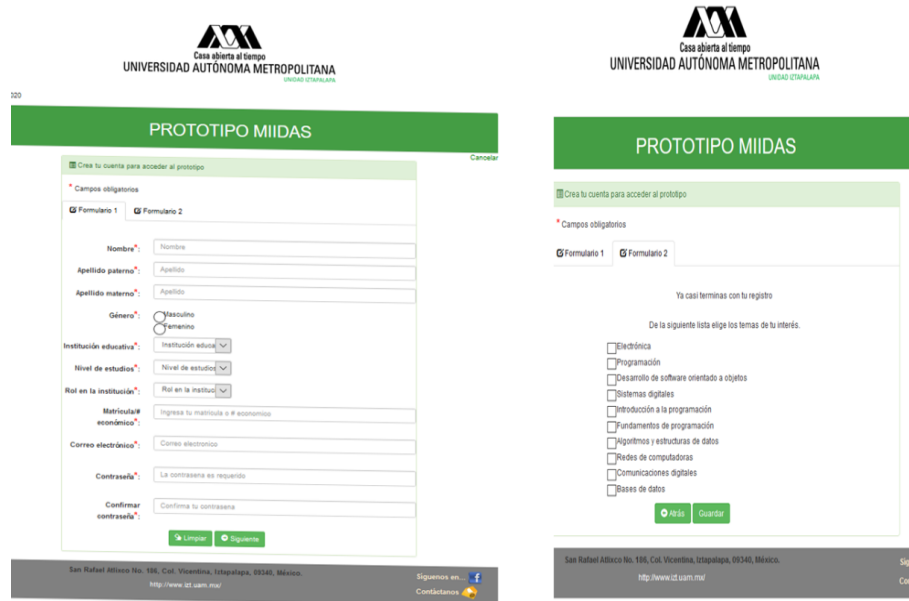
Casa abierta al tiempo
UNIVERSIDAD AUTÓNOMA METROPOLITANA
UNIDAD IZTAPALAPA

020

PROTOTIPO MIIDAS

Cancelar

Crea tu cuenta para acceder al prototipo

* Campos obligatorios

Formulario 1 Formulario 2

Nombre*: Nombre
Apellido paterno*: Apellido
Apellido materno*: Apellido
Género*: Masculino Femenino
Institución educativa*: Institución educa
Nivel de estudios*: Nivel de estudios
Rol en la institución*: Rol en la institucio
Matrícula/# económico*: Ingresa tu matricula o # economico
Correo electrónico*: Correo electronico
Contraseña*: La contrasena es requerido
Confirmar contraseña*: Confirma tu contrasena

Limpiar Siguiente

San Rafael Atlixco No. 186, Col. Vicentina, Iztapalapa, 09340, México.
http://www.izt.uam.mx/
Síguenos en...
Contáctanos

Casa abierta al tiempo
UNIVERSIDAD AUTÓNOMA METROPOLITANA
UNIDAD IZTAPALAPA

PROTOTIPO MIIDAS

Crea tu cuenta para acceder al prototipo

* Campos obligatorios

Formulario 1 Formulario 2

Ya casi terminas con tu registro

De la siguiente lista elige los temas de tu interés.

Electrónica
Programación
Desarrollo de software orientado a objetos
Sistemas digitales
Introducción a la programación
Fundamentos de programación
Algoritmos y estructuras de datos
Redes de computadoras
Comunicaciones digitales
Bases de datos

Atrás Guardar

San Rafael Atlixco No. 186, Col. Vicentina, Iztapalapa, 09340, México.
http://www.izt.uam.mx/
Sí
Co